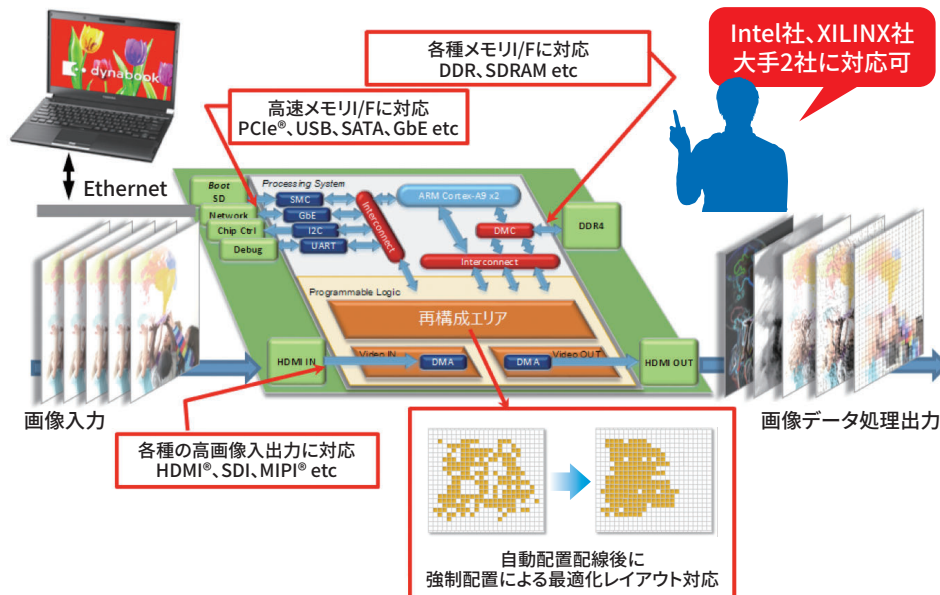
dynabook

Ethernet

各種メモリI/Fに対応
DDR、SDRAM etc

Intel社、XILINX社
大手2社に対応可

高速メモリI/Fに対応
PCIe®、USB、SATA、GbE etc

Boot
SD
Network
Chip Ctrl
Debug

Processing System
SMC
GbE
I2C
UART
Interconnect
ARM Cortex-A9 x2
DMC
Interconnect
DDR4

Programmable Logic
再構成エリア
HDMI IN
Video IN
DMA
DMA
Video OUT
HDMI OUT

画像入力

画像データ処理出力

各種の高画像入出力に対応
HDMI®、SDI、MIPI® etc

自動配置配線後に
強制配置による最適化レイアウト対応